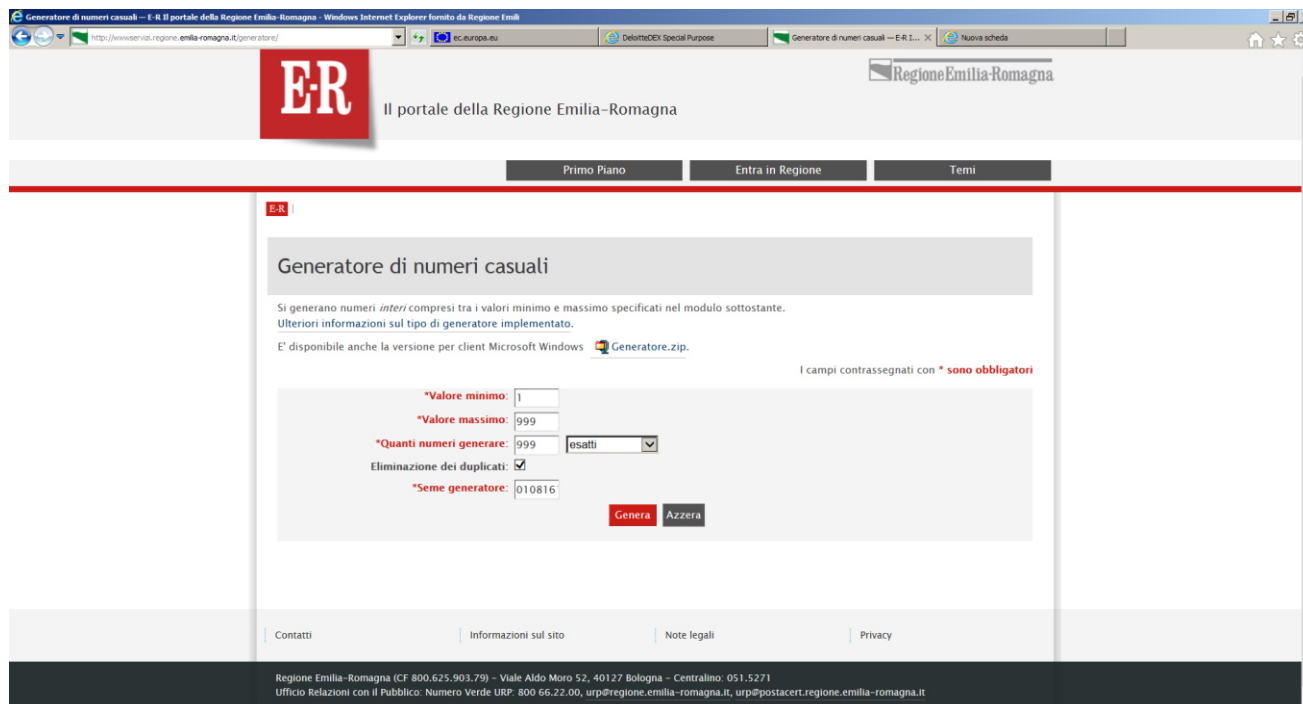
Generatore di numeri casuali — E-R Il portale della Regione Emilia-Romagna - Windows Internet Explorer fornito da Regione Emili

http://wwwservizi.regione.emilia-romagna.it/generatore/

ec.europa.eu

DeloitteDEX Special Purpose

Generatore di numeri casuali — E-R I...

Nuova scheda

E-R

Il portale della Regione Emilia-Romagna

RegioneEmilia-Romagna

Primo Piano

Entra in Regione

Temi

E-R

Generatore di numeri casuali

Si generano numeri *interi* compresi tra i valori minimo e massimo specificati nel modulo sottostante.
Ulteriori informazioni sul tipo di generatore implementato.

E' disponibile anche la versione per client Microsoft Windows Generatore.zip.

I campi contrassegnati con * sono obbligatori

*Valore minimo: 1

*Valore massimo: 999

*Quanti numeri generare: 999 esatti

Eliminazione dei duplicati:

*Seme generatore: 010816

Genera Azzera

Contatti

Informazioni sul sito

Note legali

Privacy

Regione Emilia-Romagna (CF 800.625.903.79) - Viale Aldo Moro 52, 40127 Bologna - Centralino: 051.5271
Ufficio Relazioni con il Pubblico: Numero Verde URP: 800 66.22.00, urp@regione.emilia-romagna.it, urp@postacert.regione.emilia-romagna.it